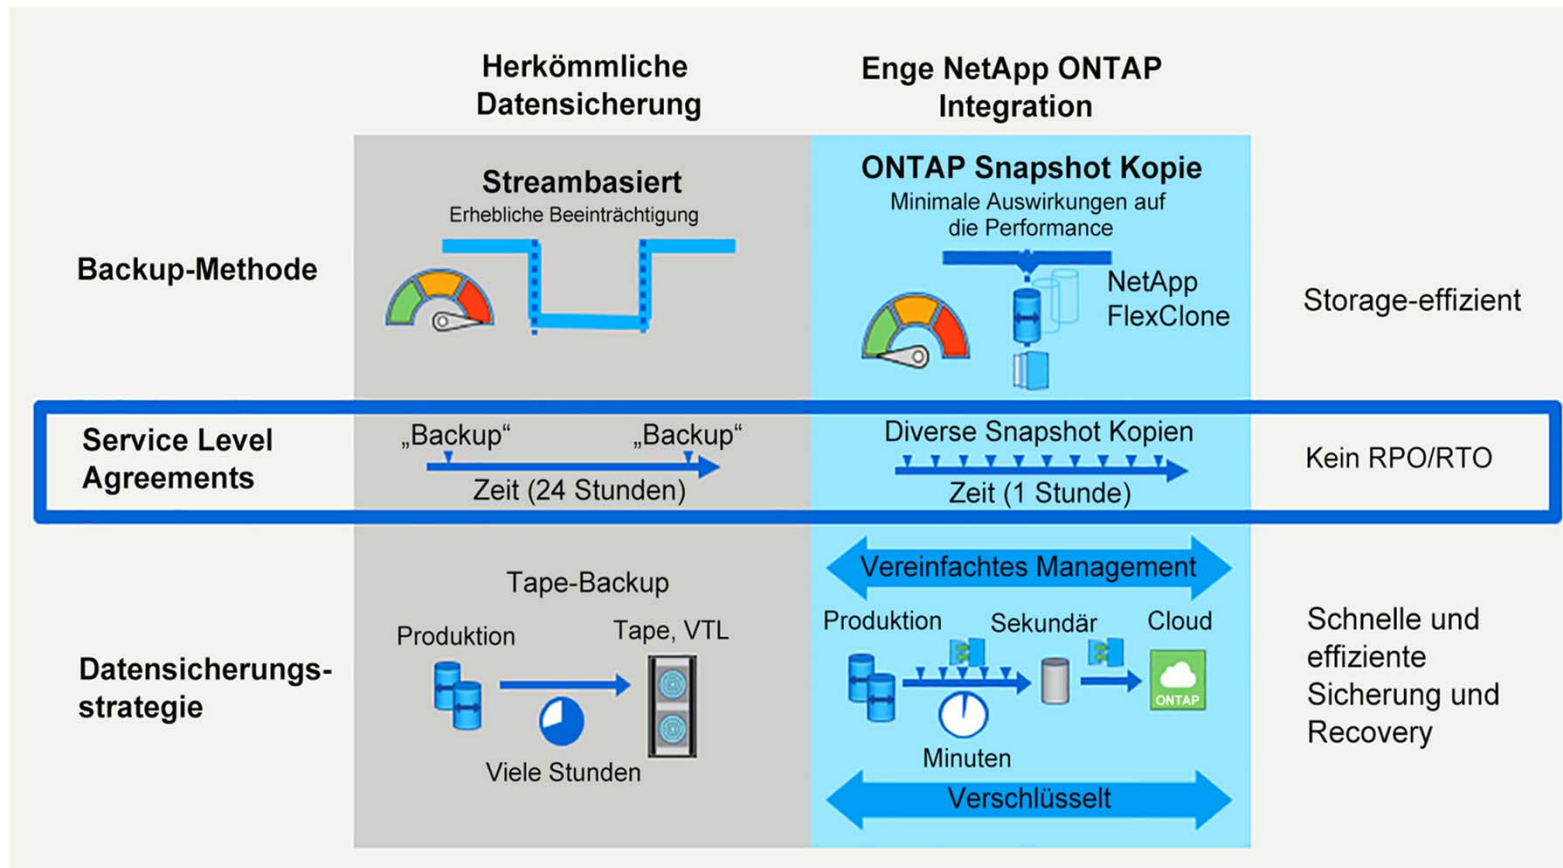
Herkömmliche Datensicherung

Enge NetApp ONTAP Integration

Backup-Methode

Streambasiert
Erhebliche Beeinträchtigung

ONTAP Snapshot Kopie
Minimale Auswirkungen auf die Performance

NetApp FlexClone

Storage-effizient

Service Level Agreements

„Backup“ „Backup“
Zeit (24 Stunden)

Diverse Snapshot Kopien
Zeit (1 Stunde)

Kein RPO/RTO

Datensicherungsstrategie

Tape-Backup
Produktion
Tape, VTL
Viele Stunden

Vereinfachtes Management
Produktion
Sekundär
Cloud
ONTAP
Minuten
Verschlüsselt

Schnelle und effiziente Sicherung und Recovery